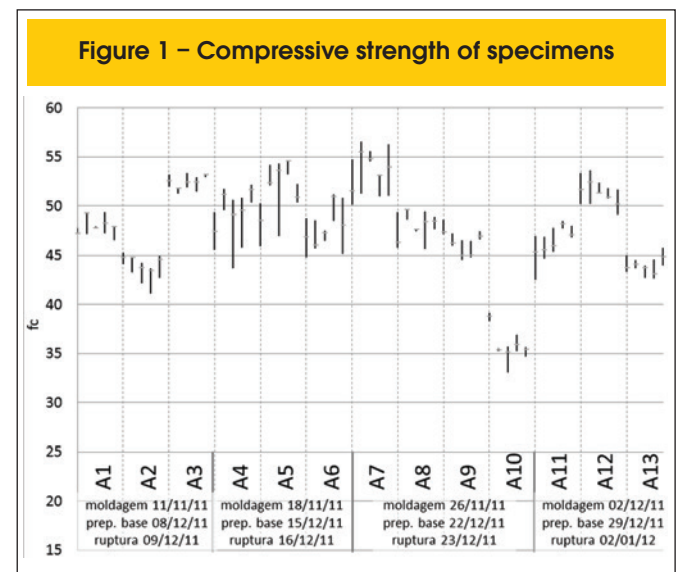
Figure 1 – Compressive strength of specimens

60
55
50
45
40
35
30
25
20
15

fc

A1 A2 A3 A4 A5 A6 A7 A8 A9 A10 A11 A12 A13

moldagem 11/11/11
prep. base 08/12/11
ruptura 09/12/11

moldagem 18/11/11
prep. base 15/12/11
ruptura 16/12/11

moldagem 26/11/11
prep. base 22/12/11
ruptura 23/12/11

moldagem 02/12/11
prep. base 29/12/11
ruptura 02/01/12